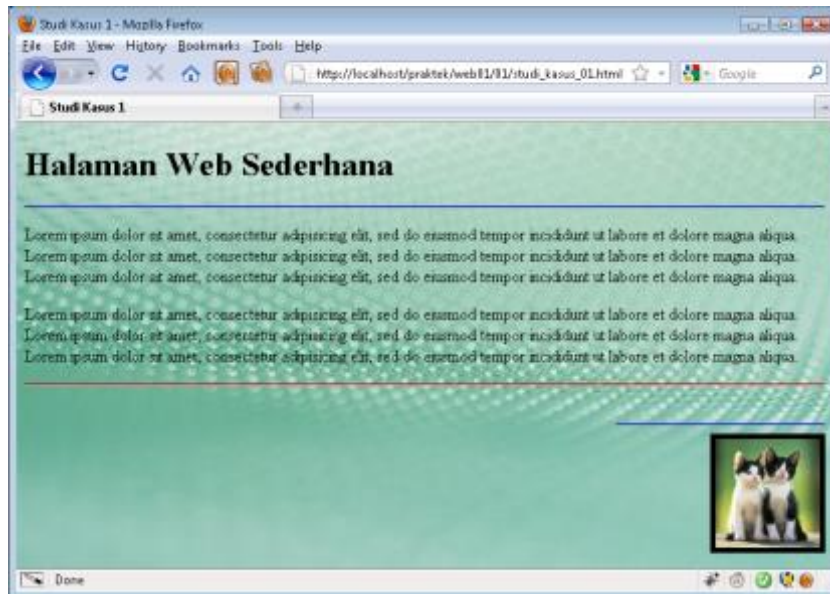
Studi Kasus 1 - Mozilla Firefox

File Edit View History Bookmarks Tools Help

http://localhost/praktek/web01/01/studi_kasus_01.html

Google

Studi Kasus 1

+

Halaman Web Sederhana

Lorem ipsum dolor sit amet, consectetur adipisicing elit, sed do eiusmod tempor incididunt ut labore et dolore magna aliqua. Lorem ipsum dolor sit amet, consectetur adipisicing elit, sed do eiusmod tempor incididunt ut labore et dolore magna aliqua. Lorem ipsum dolor sit amet, consectetur adipisicing elit, sed do eiusmod tempor incididunt ut labore et dolore magna aliqua.

Lorem ipsum dolor sit amet, consectetur adipisicing elit, sed do eiusmod tempor incididunt ut labore et dolore magna aliqua. Lorem ipsum dolor sit amet, consectetur adipisicing elit, sed do eiusmod tempor incididunt ut labore et dolore magna aliqua. Lorem ipsum dolor sit amet, consectetur adipisicing elit, sed do eiusmod tempor incididunt ut labore et dolore magna aliqua.

Done